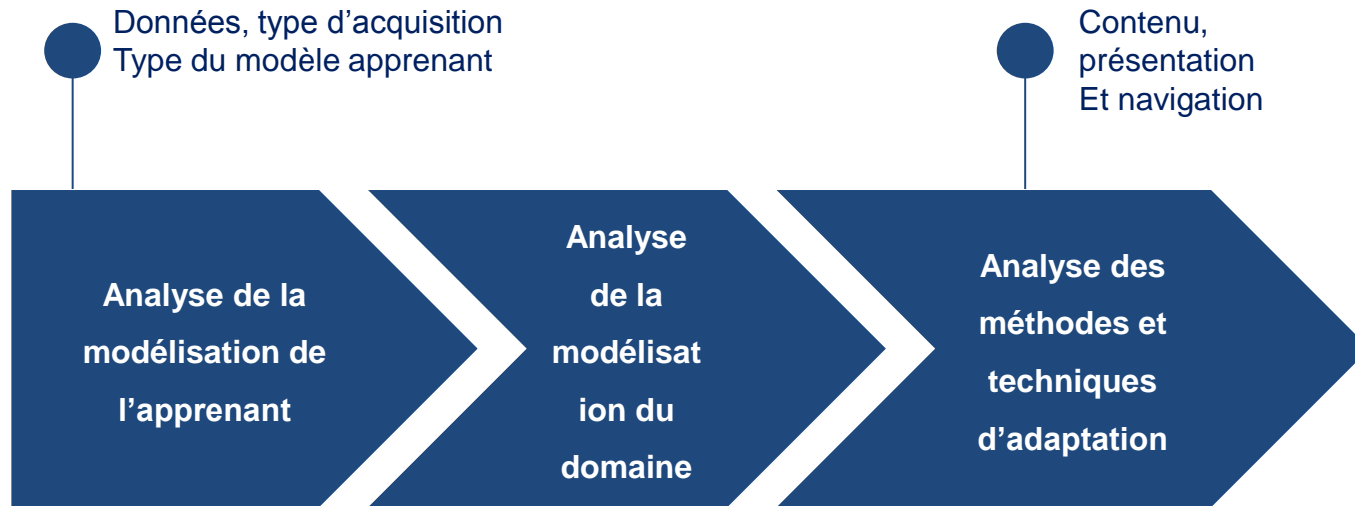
Données, type d'acquisition
Type du modèle apprenant

Contenu,
présentation
Et navigation

Analyse de la modélisation de l'apprenant

Analyse de la modélisat ion du domaine

Analyse des méthodes et techniques d'adaptation